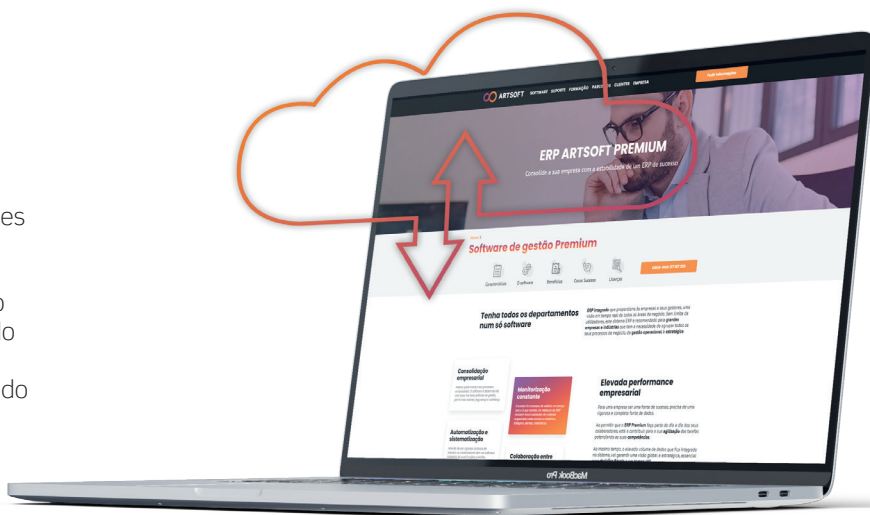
es

o
o

do

ARTSOFT SOFTWARE SUPORTE FORMAÇÃO PARCEIROS CLIENTES EMPRESA

Pedir informações

ERP ARTSOFT PREMIUM

Consolide a sua empresa com a estabilidade de um ERP de sucesso

Software de gestão Premium

Características O software Benefícios Casos Sucesso Licenças

Tenha todos os departamentos num só software

ERP integrado que proporciona às empresas e aos gestores, uma visão em tempo real de todas as áreas de negócio. Sem limite de utilizadores, este sistema ERP é recomendado para grandes empresas e indústrias que têm a necessidade de agregar todos os seus processos de negócio da gestão operacional à estratégica.

Consolidação empresarial

Monitorização constante

Elevada performance empresarial

Automatização e sistematização

Colaboração entre

MacBook Pro